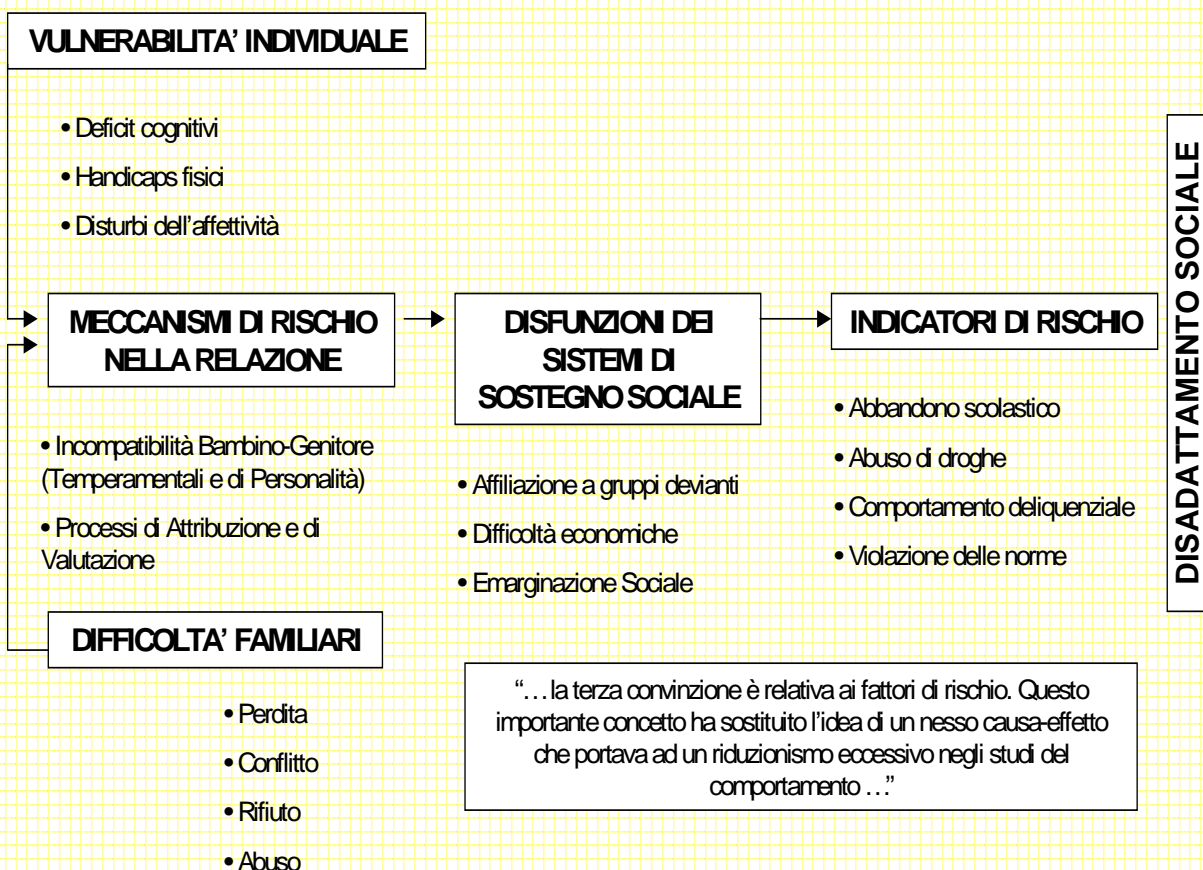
VULNERABILITA' INDIVIDUALE

• Deficit cognitivi
• Handicaps fisici
• Disturbi dell'affettività

MECCANISMI DI RISCHIO NELLA RELAZIONE

• Incompatibilità Bambino-Genitore (Temperamentali e di Personalità)
• Processi di Attribuzione e di Valutazione

DIFFICOLTA' FAMILIARI

• Perdita
• Conflitto
• Rifiuto
• Abuso

DISFUNZIONI DEI SISTEMI DI SOSTEGNO SOCIALE

• Affiliazione a gruppi devianti
• Difficoltà economiche
• Emarginazione Sociale

INDICATORI DI RISCHIO

• Abbandono scolastico
• Abuso di droghe
• Comportamento deliquenziale
• Violazione delle norme

DISADATTAMENTO SOCIALE

"…la terza convinzione è relativa ai fattori di rischio. Questo importante concetto ha sostituito l'idea di un nesso causa-effetto che portava ad un riduzionismo eccessivo negli studi del comportamento …"